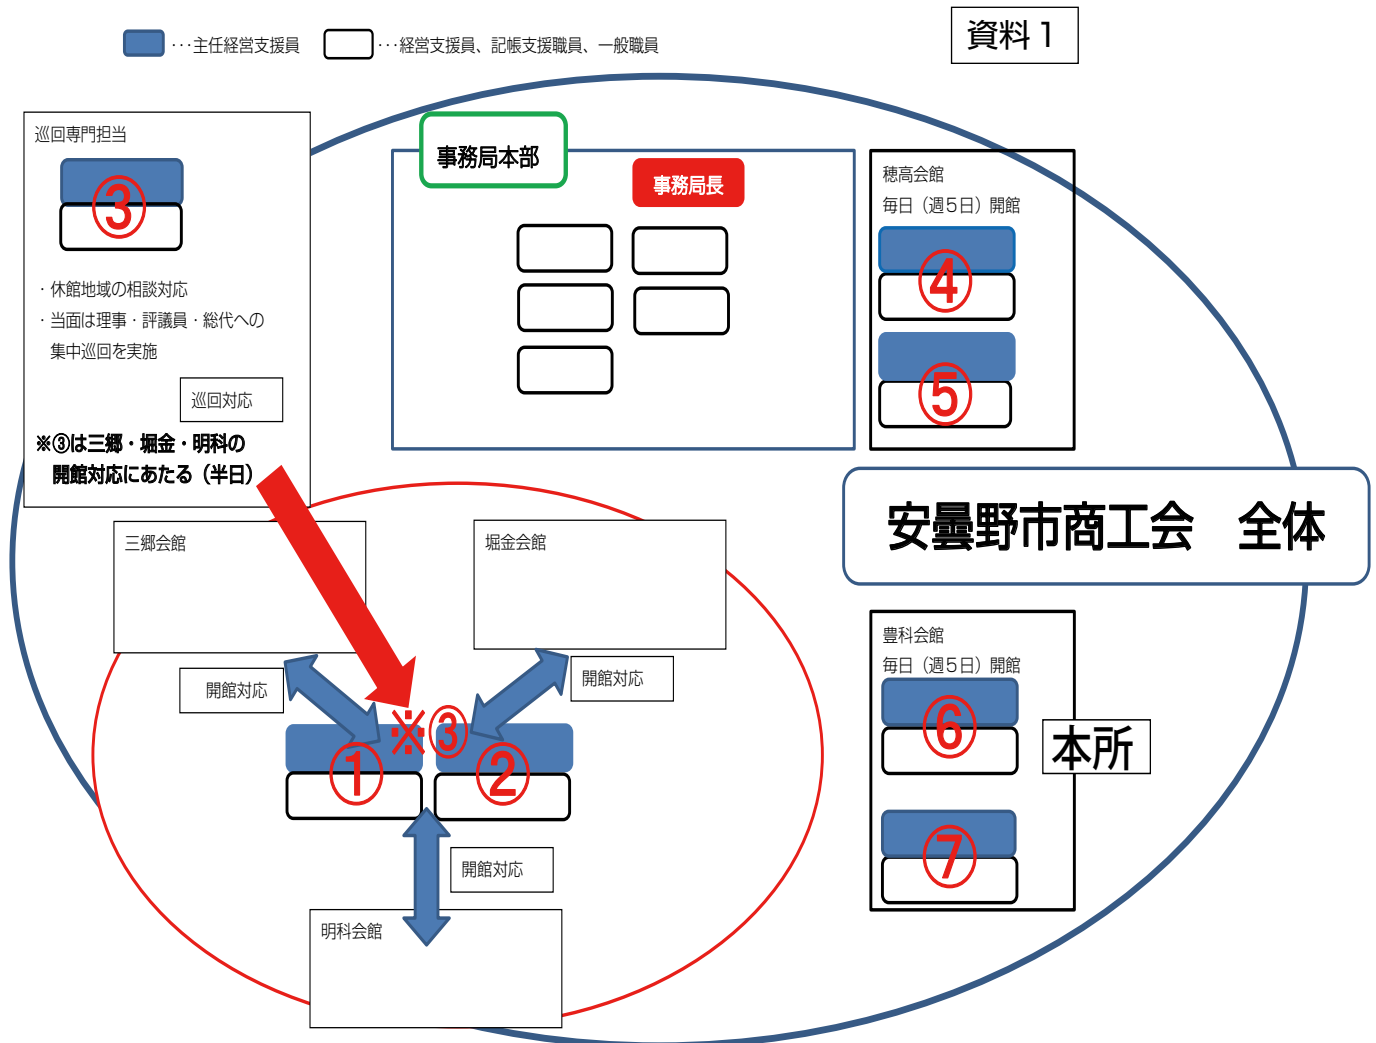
…主任経営支援員　…経営支援員、記帳支援職員、一般職員

資料１

巡回専門担当

③

・休館地域の相談対応
・当面は理事・評議員・総代への集中巡回を実施

巡回対応

※③は三郷・堀金・明科の開館対応にあたる（半日）

事務局本部

事務局長

穂高会館
毎日（週５日）開館

④

⑤

安曇野市商工会　全体

三郷会館

堀金会館

開館対応

開館対応

※③

①

②

開館対応

明科会館

豊科会館
毎日（週５日）開館

⑥

本所

⑦